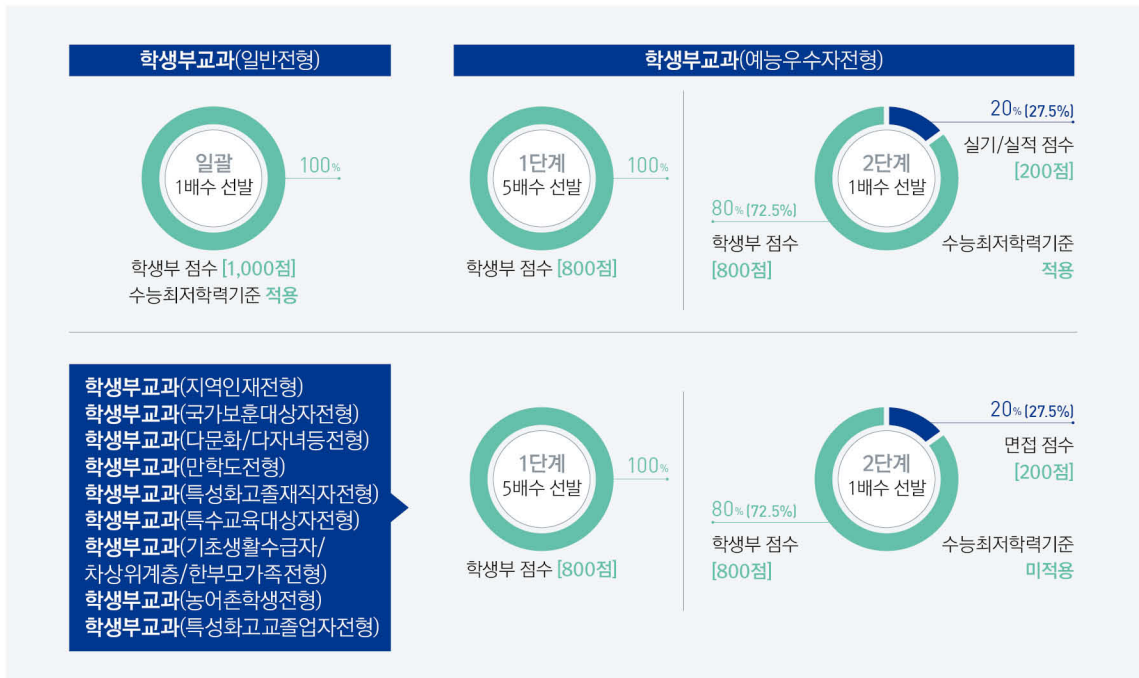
학생부교과(일반전형)

일괄
1배수 선발

100%

학생부 점수 [1,000점]
수능최저학력기준 적용

학생부교과(예능우수자전형)

1단계
5배수 선발

100%

학생부 점수 [800점]

2단계
1배수 선발

20% (27.5%)
실기/실적 점수
[200점]

80% (72.5%)
학생부 점수
[800점]

수능최저학력기준
적용

학생부교과(지역인재전형)
학생부교과(국가보훈대상자전형)
학생부교과(다문화/다자녀등전형)
학생부교과(만학도전형)
학생부교과(특성화고졸재직자전형)
학생부교과(특수교육대상자전형)
학생부교과(기초생활수급자/차상위계층/한부모가족전형)
학생부교과(농어촌학생전형)
학생부교과(특성화고교졸업자전형)

1단계
5배수 선발

100%

학생부 점수 [800점]

2단계
1배수 선발

20% (27.5%)
면접 점수
[200점]

80% (72.5%)
학생부 점수
[800점]

수능최저학력기준
미적용